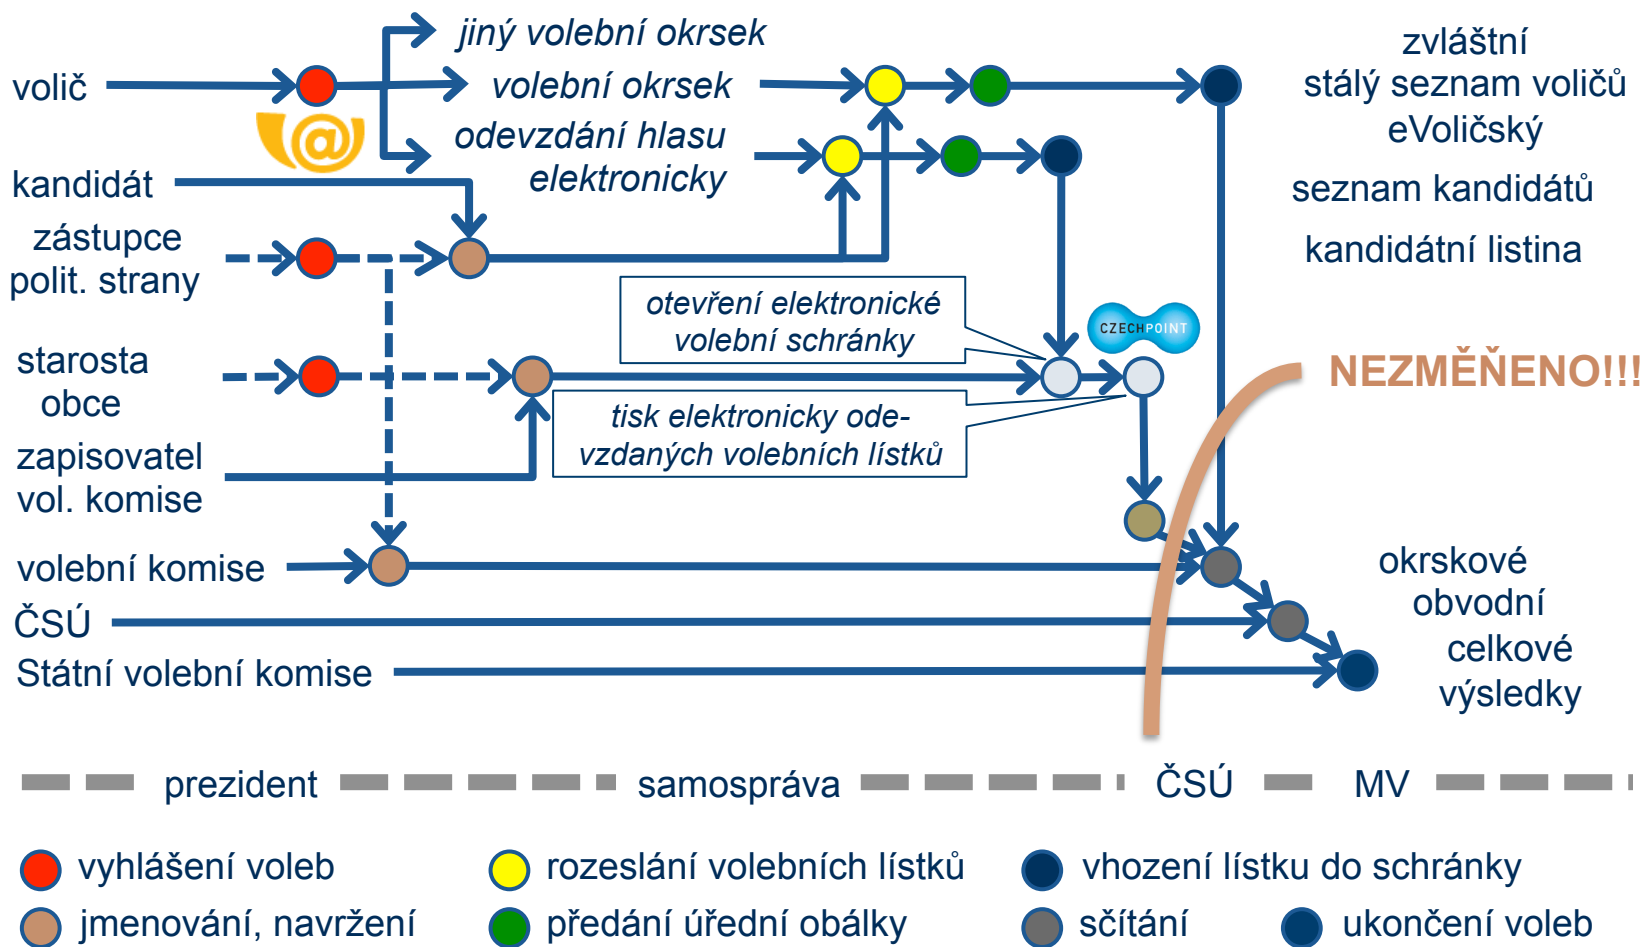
jiný volební okrsek
volič
volební okrsek
odevzdání hlasu elektronicky
zvláštní stálý seznam voličů eVoličský
kandidát
seznam kandidátů
zástupce polit. strany
kandidátní listina
otevření elektronické volební schránky
CZECHPOINT
starosta obce
NEZMĚNĚNO!!!
tisk elektronicky odevzdaných volebních lístků
zapisovatel vol. komise
volební komise
okrskové obvodní celkové výsledky
ČSÚ
Státní volební komise
prezident
samospráva
ČSÚ
MV
vyhlášení voleb
rozeslání volebních lístků
vhození lístku do schránky
jmenování, navržení
předání úřední obálky
sčítání
ukončení voleb